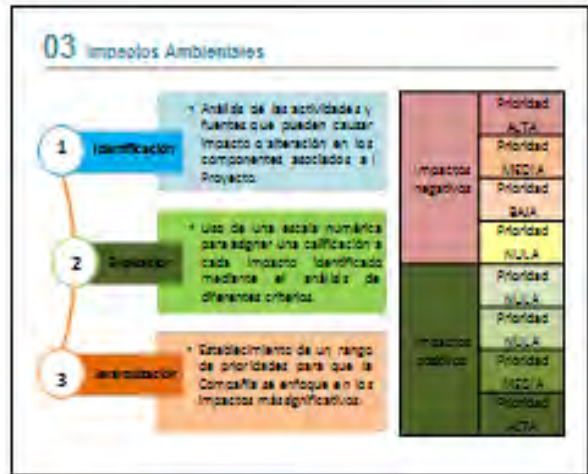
03 Impactos Ambientales

1 Identificación

• Análisis de las actividades y fuentes que pueden causar impacto o alteración en los componentes asociados al Proyecto.

2 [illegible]

• Uso de una escala numérica para asignar una calificación a cada impacto identificado mediante el análisis de diferentes criterios.

3 Jerarquización

• Establecimiento de un rango de prioridades para que la Compañía se enfoque en los impactos más significativos.

| | |
|---|---|
| Impactos negativos | Prioridad ALTA |
| | Prioridad MEDIA |
| | Prioridad BAJA |
| | Prioridad NULA |
| Impactos positivos | Prioridad NULA |
| | Prioridad NULA |
| | Prioridad MEDIA |
| | Prioridad ALTA |